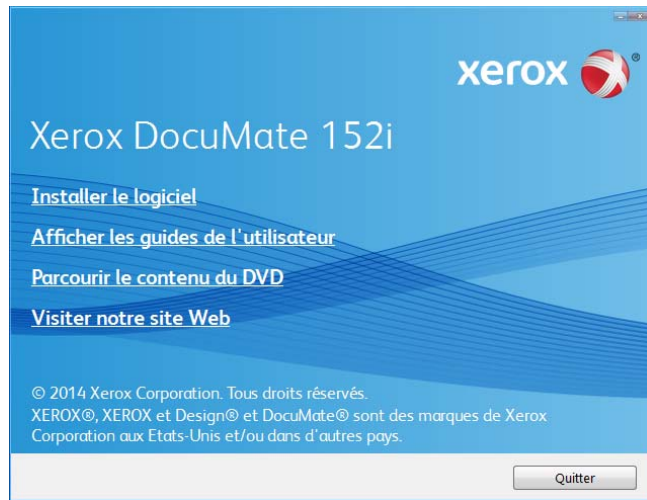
xerox®

Xerox DocuMate 152i

Installer le logiciel

Afficher les guides de l'utilisateur

Parcourir le contenu du DVD

Visiter notre site Web

© 2014 Xerox Corporation. Tous droits réservés.
XEROX®, XEROX et Design® et DocuMate® sont des marques de Xerox Corporation aux Etats-Unis et/ou dans d'autres pays.

Quitter